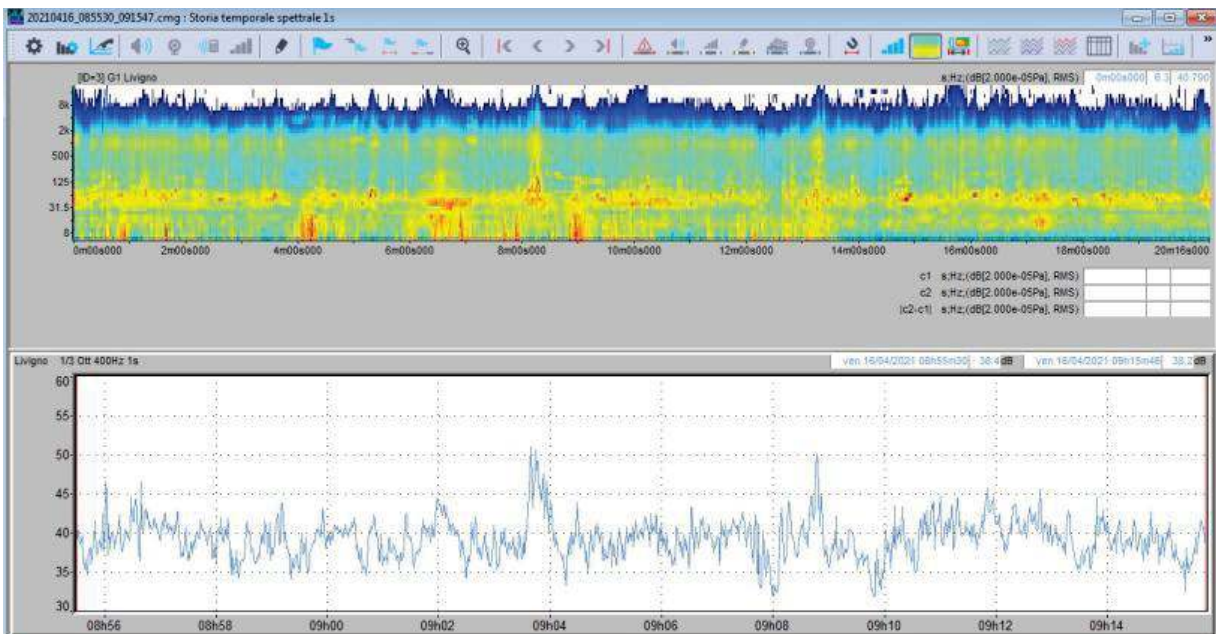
20210416_085530_091547.cmg : Storia temporale spettrale 1s

[ID=3] G1 Livigno

s;Hz;(dB[2.000e-05Pa], RMS) 0m00s000 6.3 40.790

8k
2k
500
125
31.5
8

0m00s000 2m00s000 4m00s000 6m00s000 8m00s000 10m00s000 12m00s000 14m00s000 16m00s000 18m00s000 20m16s000

c1 s;Hz;(dB[2.000e-05Pa], RMS)
c2 s;Hz;(dB[2.000e-05Pa], RMS)
|c2-c1| s;Hz;(dB[2.000e-05Pa], RMS)

Livigno 1/3 Ott 400Hz 1s

ven 16/04/2021 08h55m30 38.4 dB ven 16/04/2021 09h15m46 38.2 dB

60
55
50
45
40
35
30

08h56 08h58 09h00 09h02 09h04 09h06 09h08 09h10 09h12 09h14